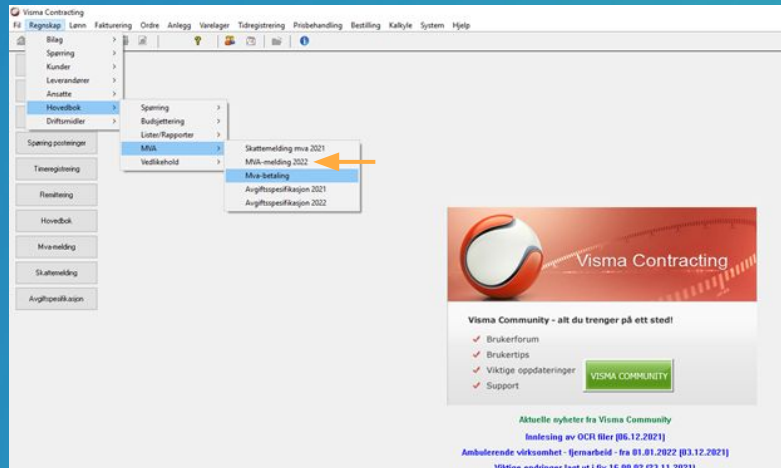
Visma Contracting

Fil Regnskap Lønn Fakturering Ordre Anlegg Varelager Tidregistrering Prisbehandling Bestilling Kalkyle System Hjelp

Bilag
Spørring
Kunder
Leverandører
Ansatte
Hovedbok
Driftsmidler

Spørring
Budsjettering
Lister/Rapporter
MVA
Vedlikehold

Skattemelding mva 2021
MVA-melding 2022
Mva-betaling
Avgiftsspesifikasjon 2021
Avgiftsspesifikasjon 2022

Spøring posteringer
Timeregistrering
Renstering
Hovedbok
Mva-melding
Skattemelding
Avgiftspesifikasjon

Visma Contracting

Visma Community - alt du trenger på ett sted!
Brukerforum
Brukertips
Viktige oppdateringer
Support

VISMA COMMUNITY

Aktuelle nyheter fra Visma Community
Innlesing av OCR filer [06.12.2021]
Ambulerende virksomhet - fjernarbeid - fra 01.01.2022 [03.12.2021]
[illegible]